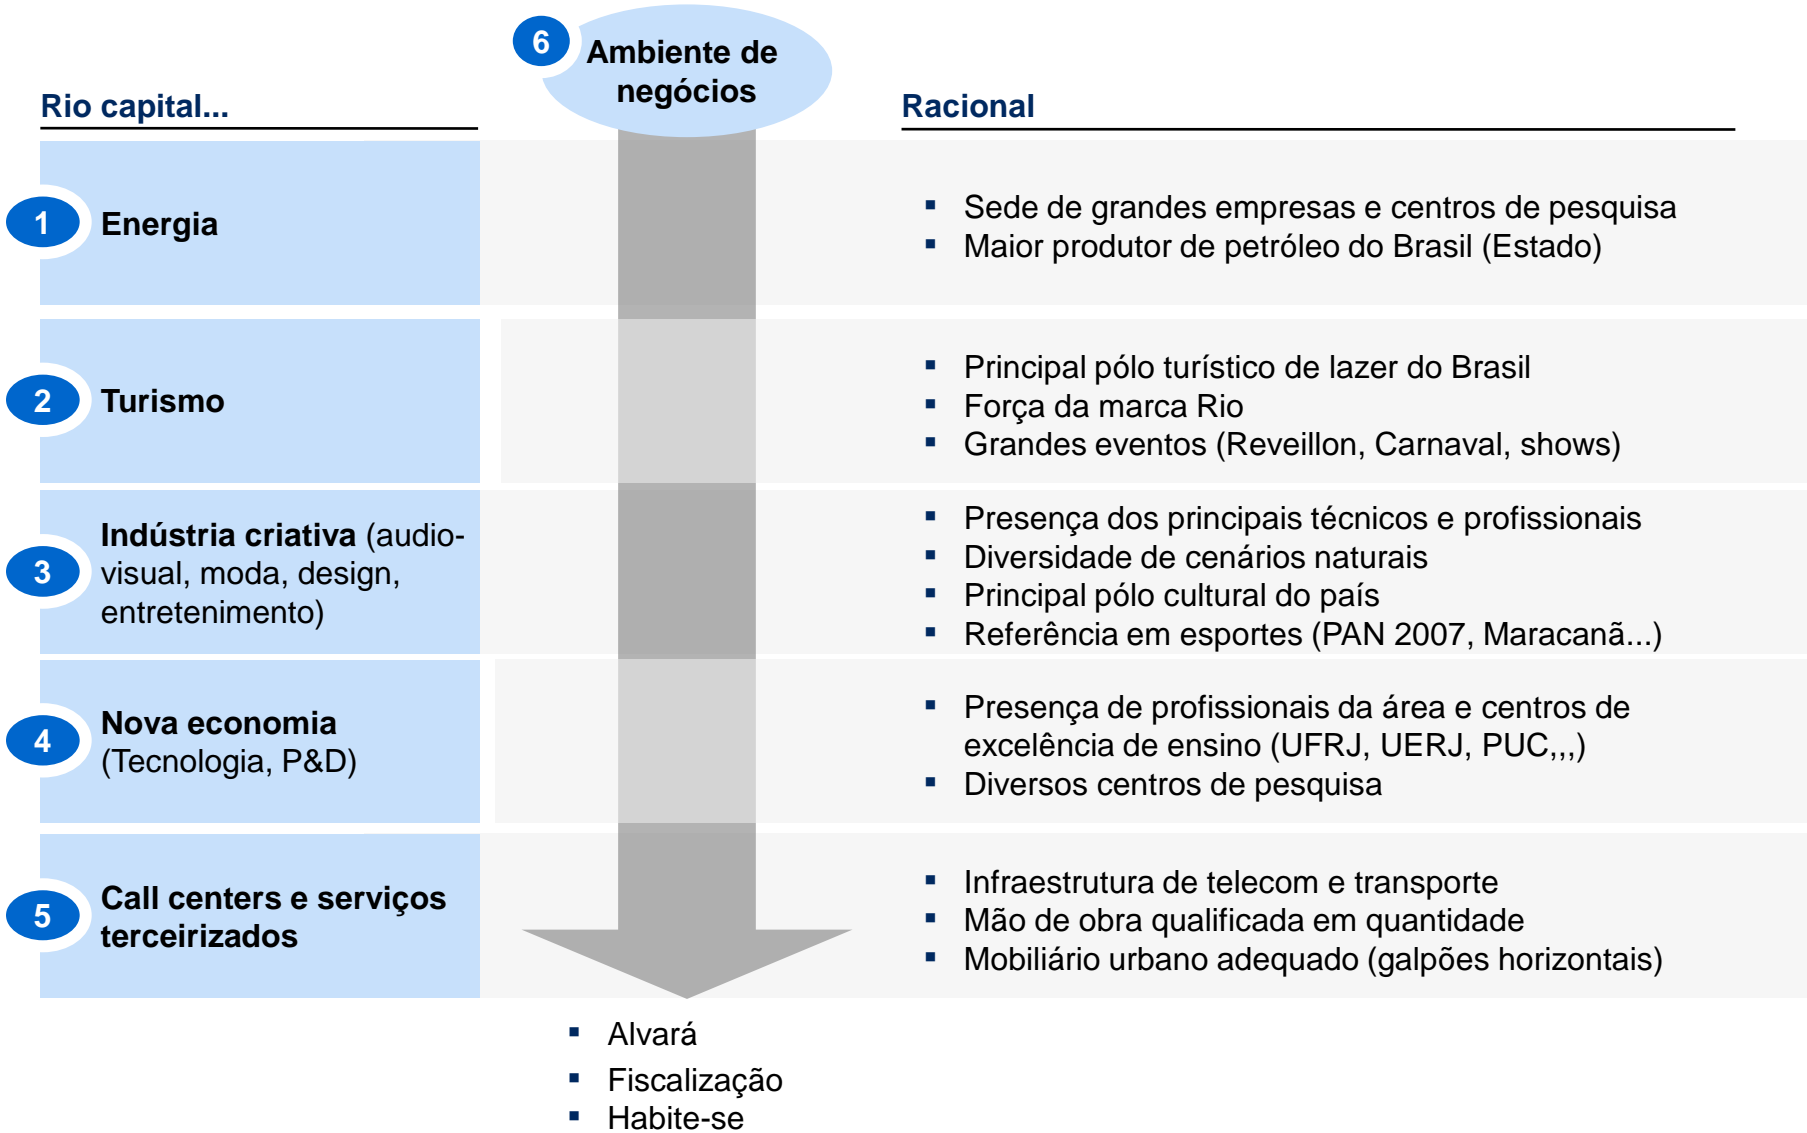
6 Ambiente de negócios

Rio capital...

Racional

1 Energia

▪ Sede de grandes empresas e centros de pesquisa
▪ Maior produtor de petróleo do Brasil (Estado)

2 Turismo

▪ Principal pólo turístico de lazer do Brasil
▪ Força da marca Rio
▪ Grandes eventos (Reveillon, Carnaval, shows)

3 Indústria criativa (audiovisual, moda, design, entretenimento)

▪ Presença dos principais técnicos e profissionais
▪ Diversidade de cenários naturais
▪ Principal pólo cultural do país
▪ Referência em esportes (PAN 2007, Maracanã...)

4 Nova economia (Tecnologia, P&D)

▪ Presença de profissionais da área e centros de excelência de ensino (UFRJ, UERJ, PUC,,,)
▪ Diversos centros de pesquisa

5 Call centers e serviços terceirizados

▪ Infraestrutura de telecom e transporte
▪ Mão de obra qualificada em quantidade
▪ Mobiliário urbano adequado (galpões horizontais)

▪ Alvará
▪ Fiscalização
▪ Habite-se